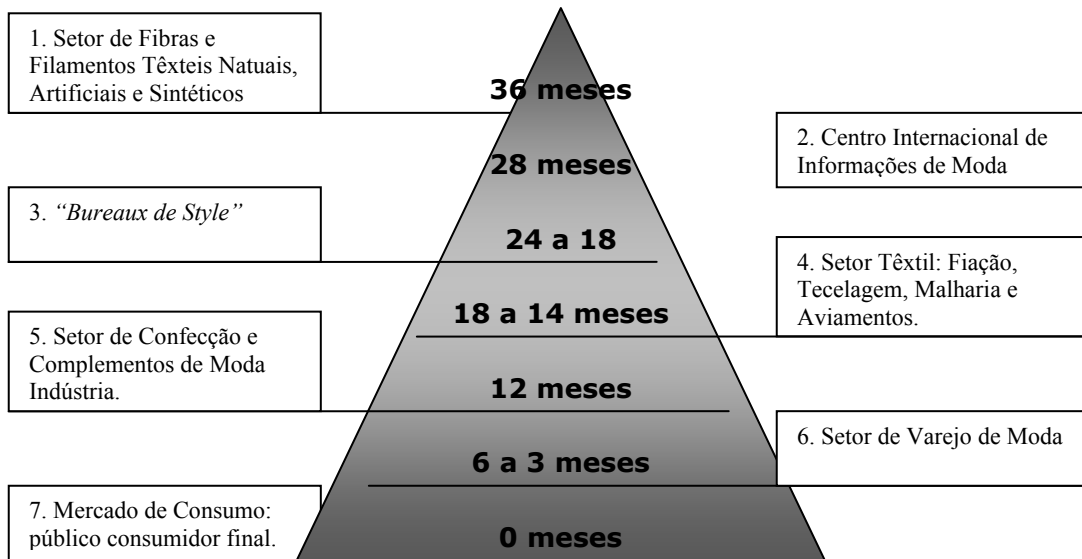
1. Setor de Fibras e Filamentos Têxteis Natuais, Artificiais e Sintéticos

36 meses

2. Centro Internacional de Informações de Moda

28 meses

3. *"Bureaux de Style"*

24 a 18

4. Setor Têxtil: Fiação, Tecelagem, Malharia e Aviamentos.

18 a 14 meses

5. Setor de Confecção e Complementos de Moda Indústria.

12 meses

6. Setor de Varejo de Moda

6 a 3 meses

7. Mercado de Consumo: público consumidor final.

0 meses